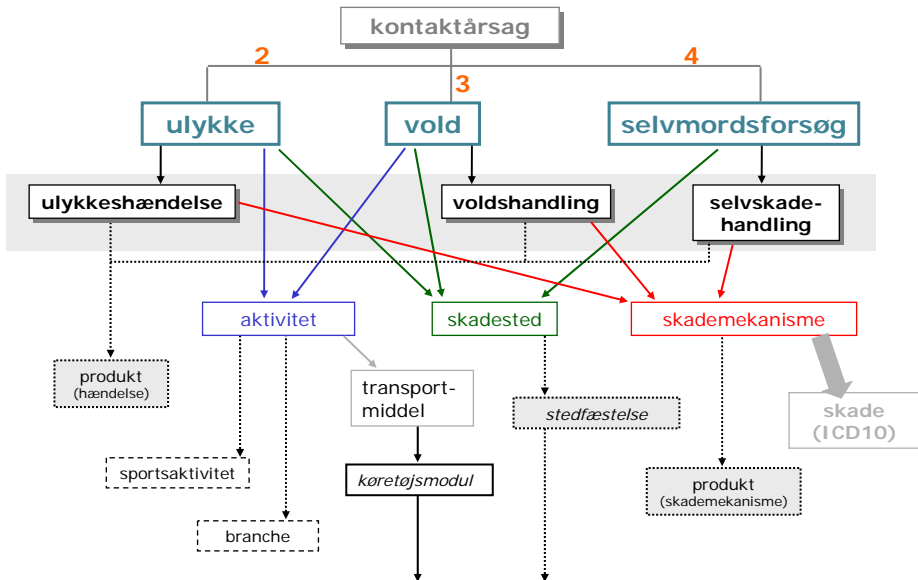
kontaktårsag

2

3

4

ulykke

vold

selvmordsforsøg

ulykkeshændelse

voldshandling

selvskadehandling

aktivitet

skadested

skademekanisme

produkt
(hændelse)

transportmiddel

stedfæstelse

skade
(ICD10)

sportsaktivitet

køretøjsmodul

produkt
(skademekanisme)

branche